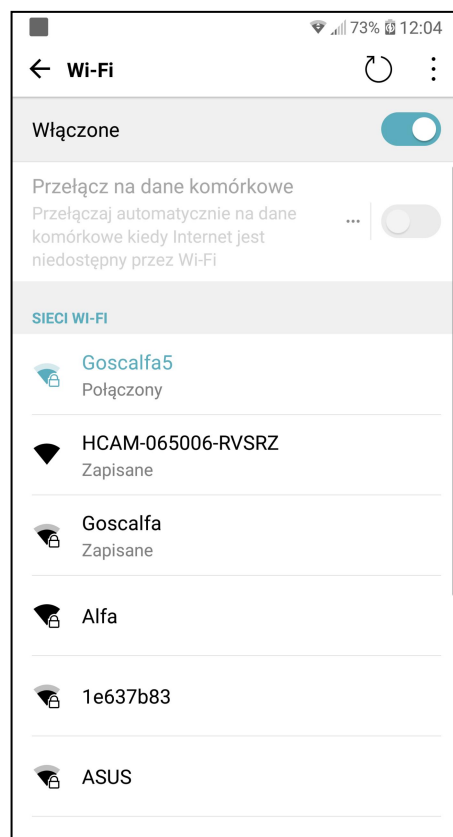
73% 12:04

Wi-Fi

Włączone

Przełącz na dane komórkowe
Przełączaj automatycznie na dane komórkowe kiedy Internet jest niedostępny przez Wi-Fi

...

SIECI WI-FI

Goscalfa5
Połączony

HCAM-065006-RVSRZ
Zapisane

Goscalfa
Zapisane

Alfa

1e637b83

ASUS